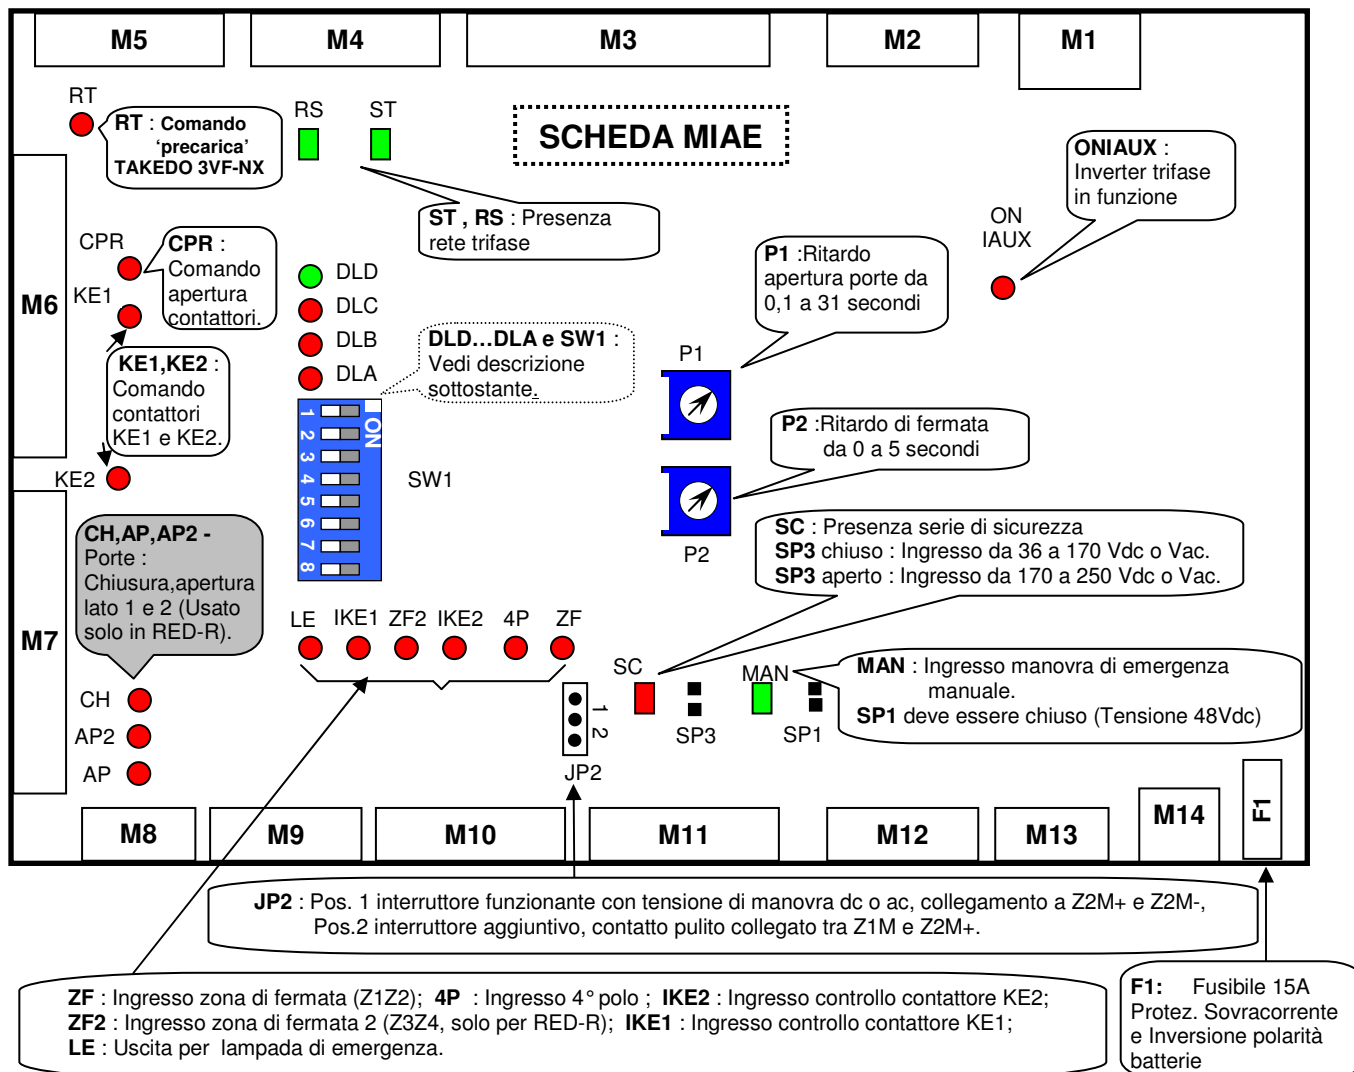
M5 M4 M3 M2 M1

RT

**RT** : Comando 'precarica' TAKEDO 3VF-NX

RS ST

SCHEDA MIAE

**ONIAUX** : Inverter trifase in funzione

**ST , RS** : Presenza rete trifase

ON
IAUX

CPR

**CPR** : Comando apertura contattori.

KE1

M6

DLD
DLC
DLB
DLA

**P1** :Ritardo apertura porte da 0,1 a 31 secondi

**DLD…DLA e SW1** : Vedi descrizione sottostante.

P1

**KE1,KE2** : Comando contattori KE1 e KE2.

ON
1 2 3 4 5 6 7 8

**P2** :Ritardo di fermata da 0 a 5 secondi

KE2

SW1

**CH,AP,AP2 -** Porte : Chiusura,apertura lato 1 e 2 (Usato solo in RED-R).

P2

**SC** : Presenza serie di sicurezza
**SP3** chiuso : Ingresso da 36 a 170 Vdc o Vac.
**SP3** aperto : Ingresso da 170 a 250 Vdc o Vac.

M7

LE IKE1 ZF2 IKE2 4P ZF

SC

MAN

**MAN** : Ingresso manovra di emergenza manuale.
**SP1** deve essere chiuso (Tensione 48Vdc)

CH
AP2
AP

1 2

SP3 SP1

JP2

M8 M9 M10 M11 M12 M13 M14 F1

**JP2** : Pos. 1 interruttore funzionante con tensione di manovra dc o ac, collegamento a Z2M+ e Z2M-, Pos.2 interruttore aggiuntivo, contatto pulito collegato tra Z1M e Z2M+.

**ZF** : Ingresso zona di fermata (Z1Z2); **4P** : Ingresso 4° polo ; **IKE2** : Ingresso controllo contattore KE2;
**ZF2** : Ingresso zona di fermata 2 (Z3Z4, solo per RED-R); **IKE1** : Ingresso controllo contattore KE1;
**LE** : Uscita per lampada di emergenza.

**F1:** Fusibile 15A Protez. Sovracorrente e Inversione polarità batterie